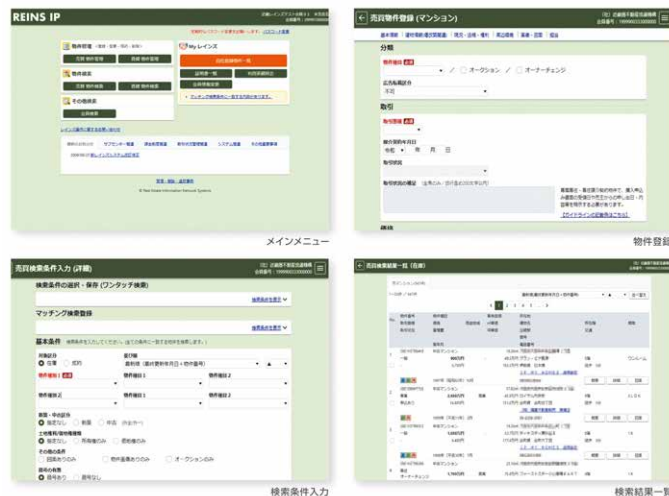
REINS IP

物件管理
物件検索
その他検索
My レインズ

メインメニュー

売買物件登録 (マンション)

分類
物件種目 必須
オークション
オーナーチェンジ
広告転載区分
取引
取引態様 必須
媒介契約年月日
令和 年 月 日
取引状況
取引状況の補足

物件登録

売買検索条件入力 (詳細)

検索条件の選択・保存 (ワンタッチ検索)
マッチング検索登録
基本条件
所属区分
全て
物件種目1 必須
物件種目2
価格
土地面積/建物面積等
その他の条件
図面あり
画像の有無

検索条件入力

売買検索結果一覧 (在庫)

検索結果一覧